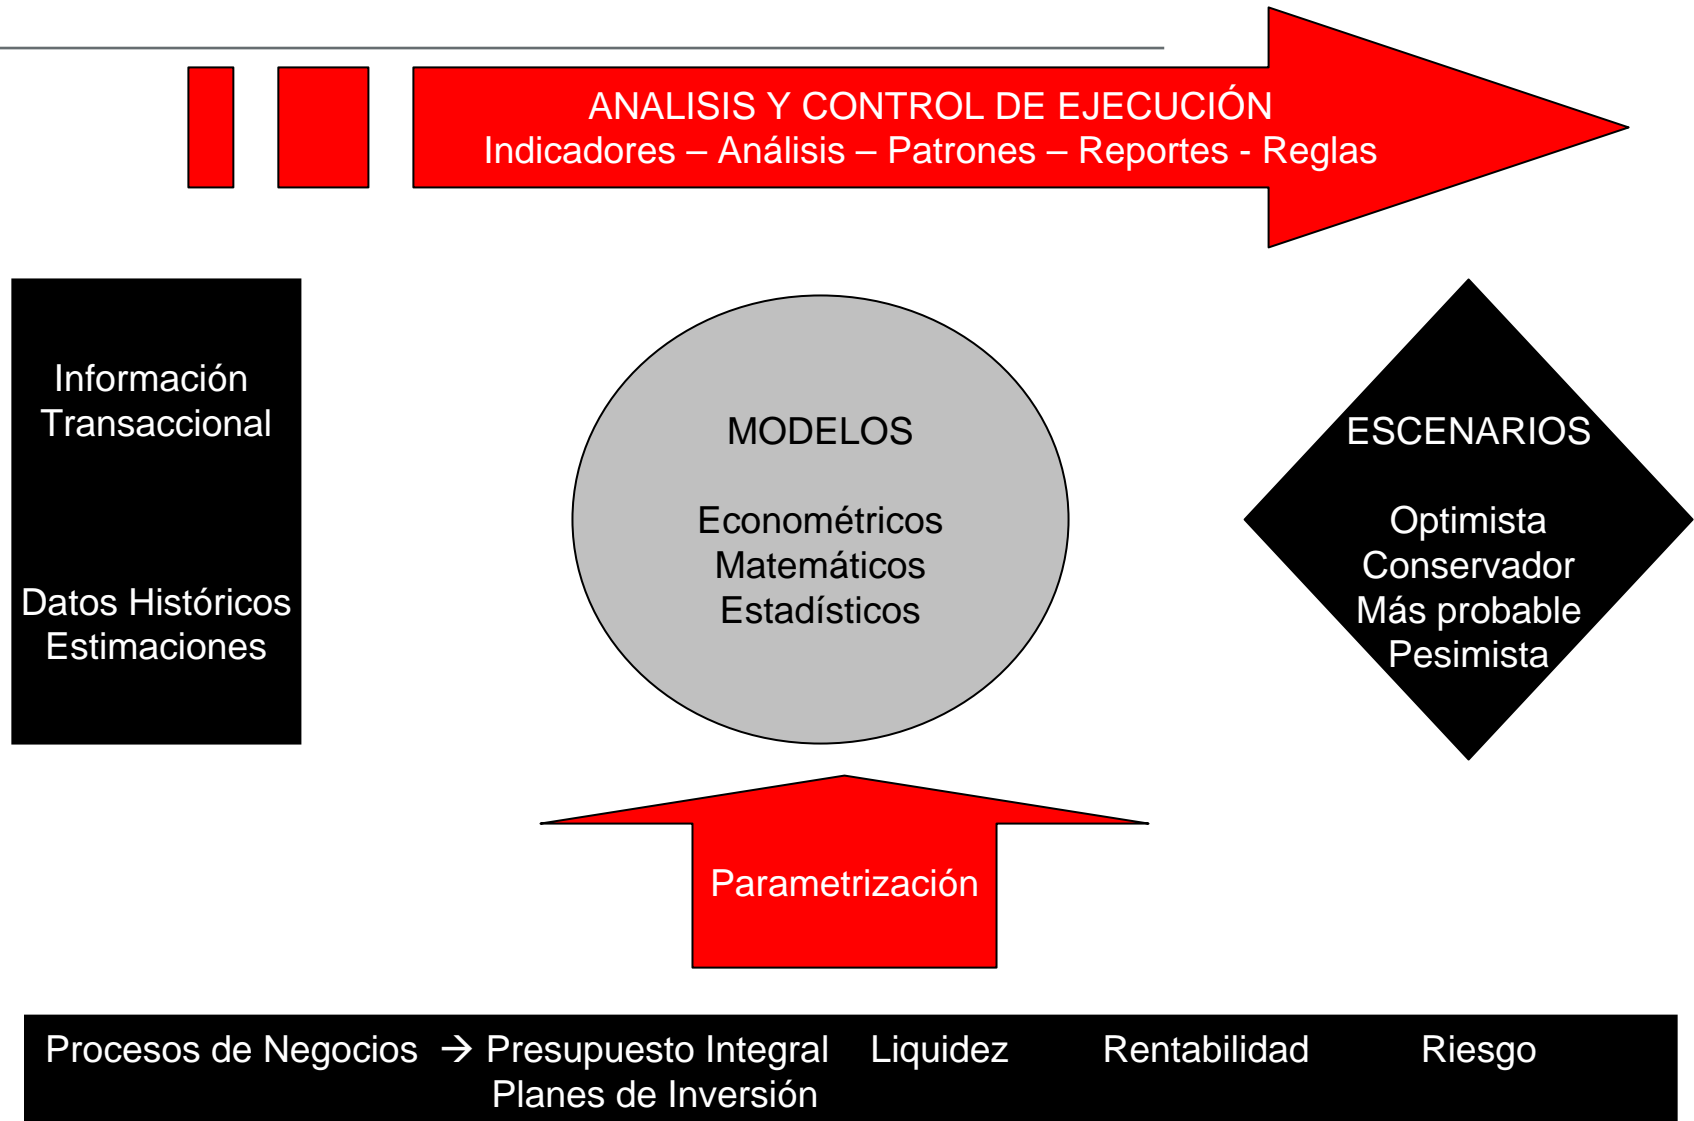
ANALISIS Y CONTROL DE EJECUCIÓN
Indicadores – Análisis – Patrones – Reportes - Reglas

Información Transaccional

Datos Históricos
Estimaciones

MODELOS

Econométricos
Matemáticos
Estadísticos

ESCENARIOS

Optimista
Conservador
Más probable
Pesimista

Parametrización

Procesos de Negocios → Presupuesto Integral Liquidez Rentabilidad Riesgo
Planes de Inversión